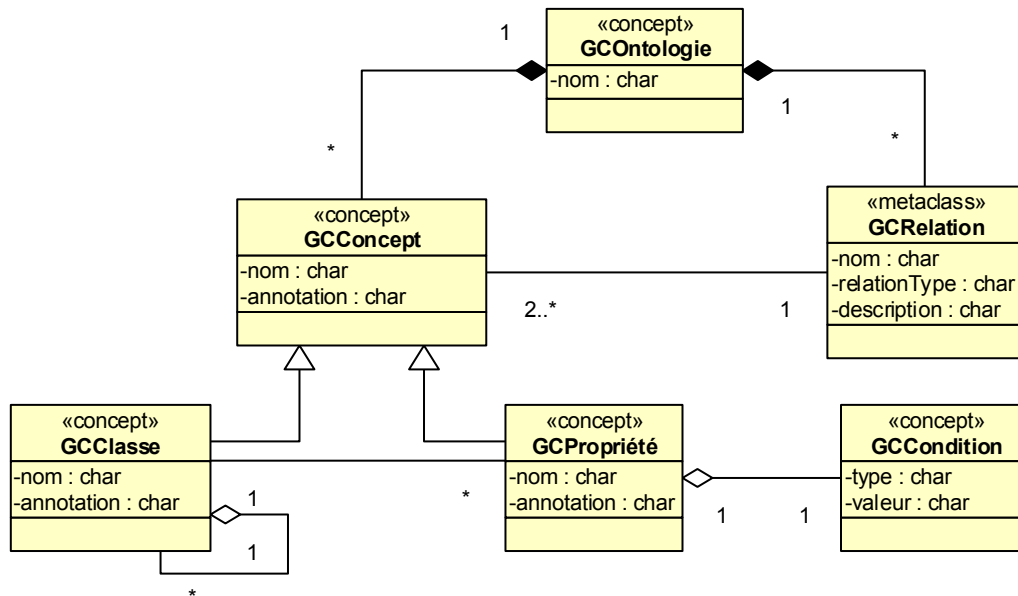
«concept»
GCOntologie
-nom : char

1

1

*

*

«concept»
GCConcept
-nom : char
-annotation : char

«metaclass»
GCRelation
-nom : char
-relationType : char
-description : char

2..*

1

«concept»
GCClasse
-nom : char
-annotation : char

«concept»
GCPropriété
-nom : char
-annotation : char

«concept»
GCCondition
-type : char
-valeur : char

*

1

1

1

1

*